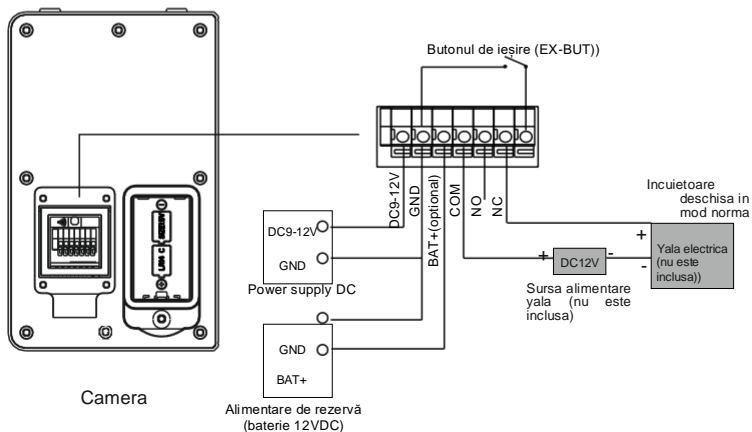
Butonul de iesire (EX-BUT))

DC9-12V
GND
BAT+(optional)
COM
NO
NC

Incuietoare deschisa in mod norma

DC9-12V
GND
Power supply DC

+
DC12V
-

+
-
Yala electrica (nu este inclusa))

Sursa alimentare yala (nu este inclusa)

GND
BAT+

Camera

Alimentare de rezervă (baterie 12VDC)